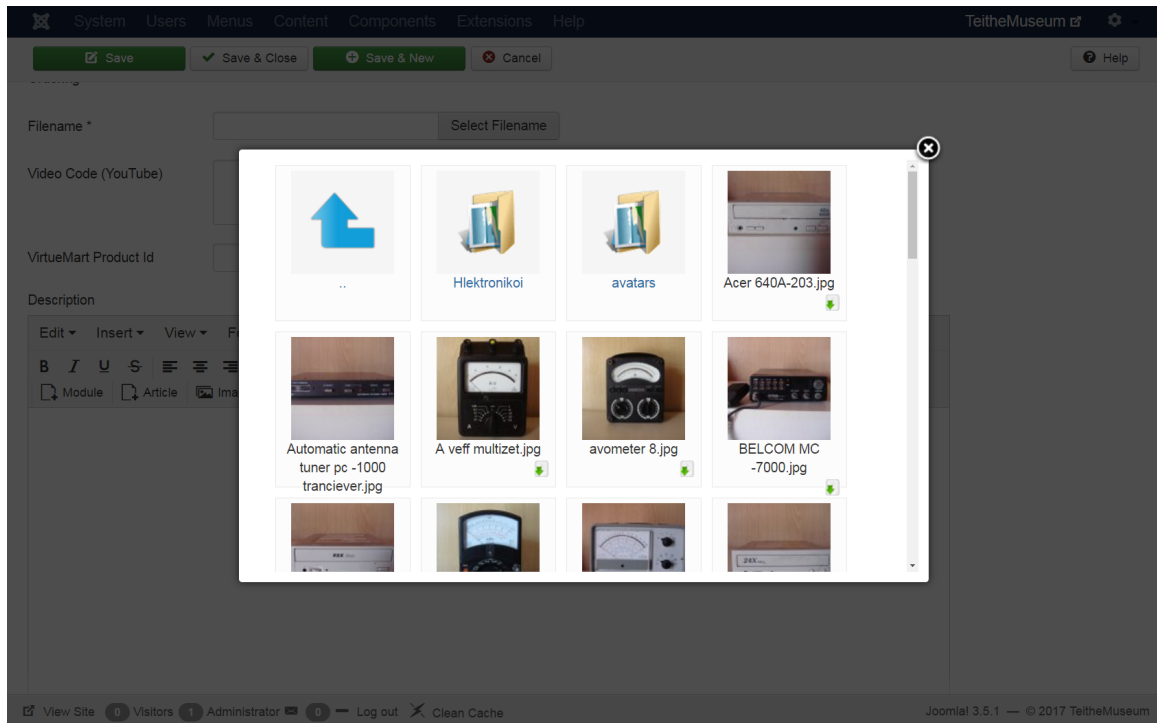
System Users Menus Content Components Extensions Help

TeitheMuseum

Save

Save & Close

Save & New

Cancel

Help

Filename *

Select Filename

Video Code (YouTube)

VirtueMart Product Id

Description

Edit Insert View F

B I U S

Module Article Ima

..

Hlektronikoi

avatars

Acer 640A-203.jpg

Automatic antenna tuner pc -1000 tranciever.jpg

A veff multizet.jpg

avometer 8.jpg

BELCOM MC -7000.jpg

View Site 0 Visitors 1 Administrator 0 Log out Clean Cache

Joomla! 3.5.1 — © 2017 TeitheMuseum